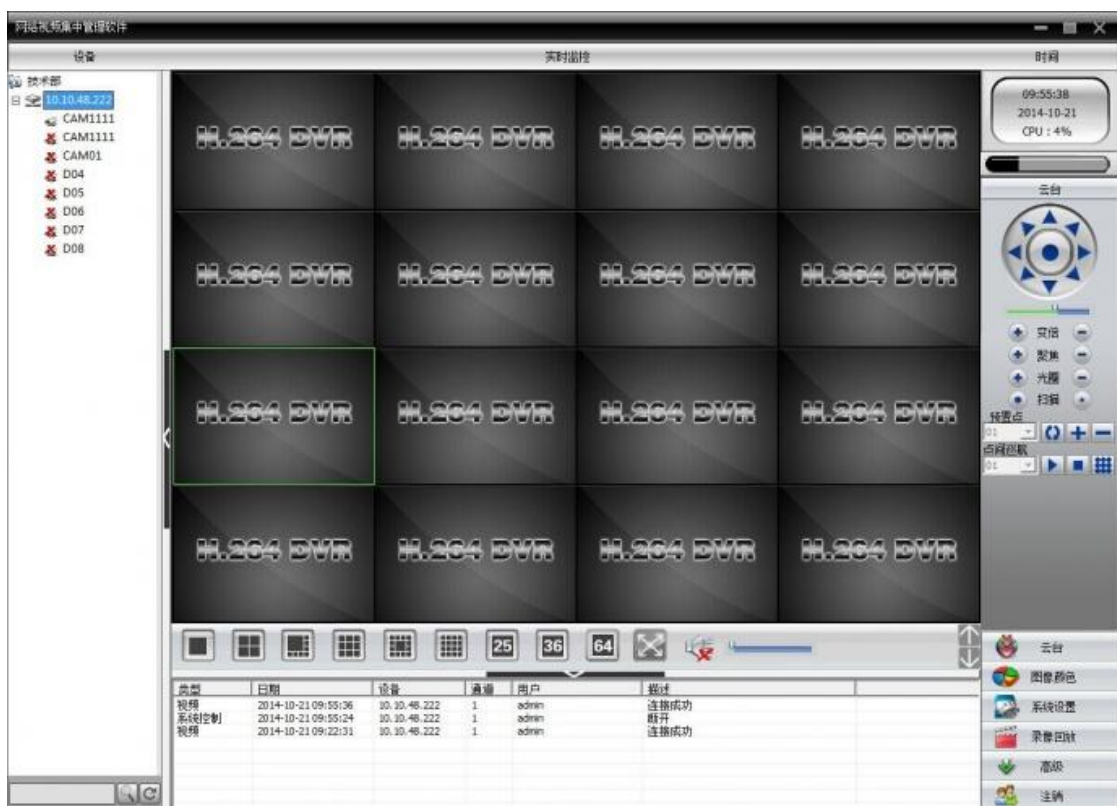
网络视频集中管理软件

设备

实时监控

时间

技术部
10.10.48.222
CAM1111
CAM1111
CAM01
D04
D05
D06
D07
D08

H.264 DVR H.264 DVR H.264 DVR H.264 DVR
H.264 DVR H.264 DVR H.264 DVR H.264 DVR
H.264 DVR H.264 DVR H.264 DVR H.264 DVR
H.264 DVR H.264 DVR H.264 DVR H.264 DVR

09:55:38
2014-10-21
CPU : 4%

云台

变倍
聚焦
光圈
扫描
预置点
01
点间巡航
01

25 36 64

| 类型 | 日期 | 设备 | 通道 | 用户 | 描述 |
|---|---|---|---|---|---|
| 视频 | 2014-10-21 09:55:36 | 10.10.48.222 | 1 | admin | 连接成功 |
| 系统控制 | 2014-10-21 09:55:24 | 10.10.48.222 | 1 | admin | 断开 |
| 视频 | 2014-10-21 09:22:31 | 10.10.48.222 | 1 | admin | 连接成功 |

云台
图像颜色
系统设置
录像回放
高级
注销